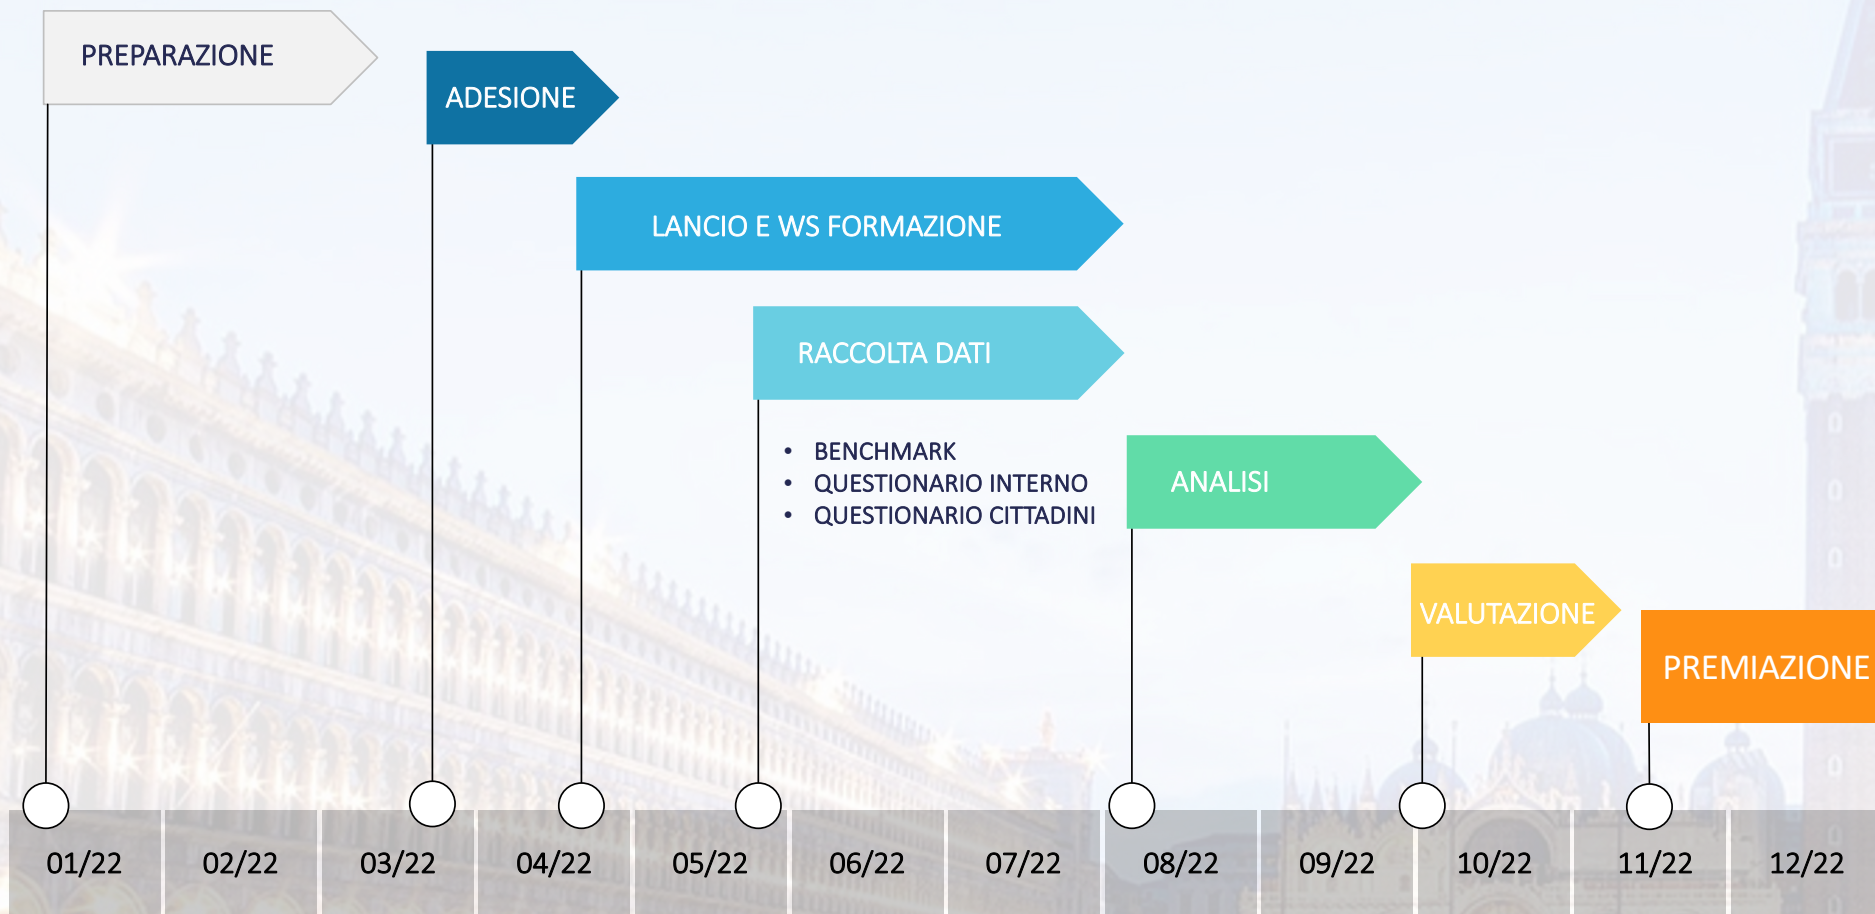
PREPARAZIONE

ADESIONE

LANCIO E WS FORMAZIONE

RACCOLTA DATI

- BENCHMARK
- QUESTIONARIO INTERNO
- QUESTIONARIO CITTADINI

ANALISI

VALUTAZIONE

PREMIAZIONE

01/22 02/22 03/22 04/22 05/22 06/22 07/22 08/22 09/22 10/22 11/22 12/22